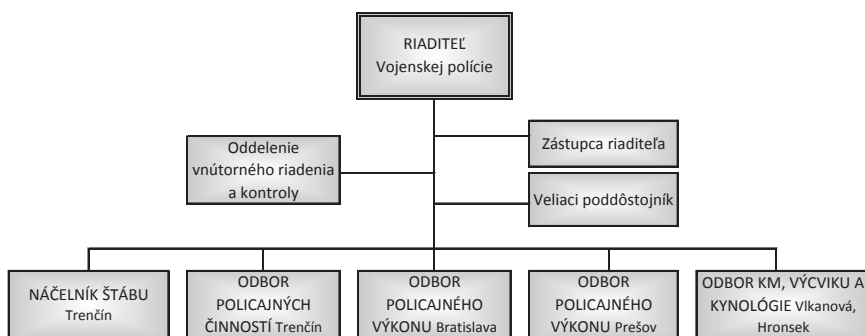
RIADITEĽ
Vojenskej polície

Oddelenie vnútorného riadenia a kontroly

Zástupca riaditeľa

Veliaci poddôstojník

NÁČELNÍK ŠTÁBU Trenčín

ODBOR POLICAJNÝCH ČINNOSTÍ Trenčín

ODBOR POLICAJNÉHO VÝKONU Bratislava

ODBOR POLICAJNÉHO VÝKONU Prešov

ODBOR KM, VÝCVIKU A KYNOLÓGIE Vlkanová, Hronsek